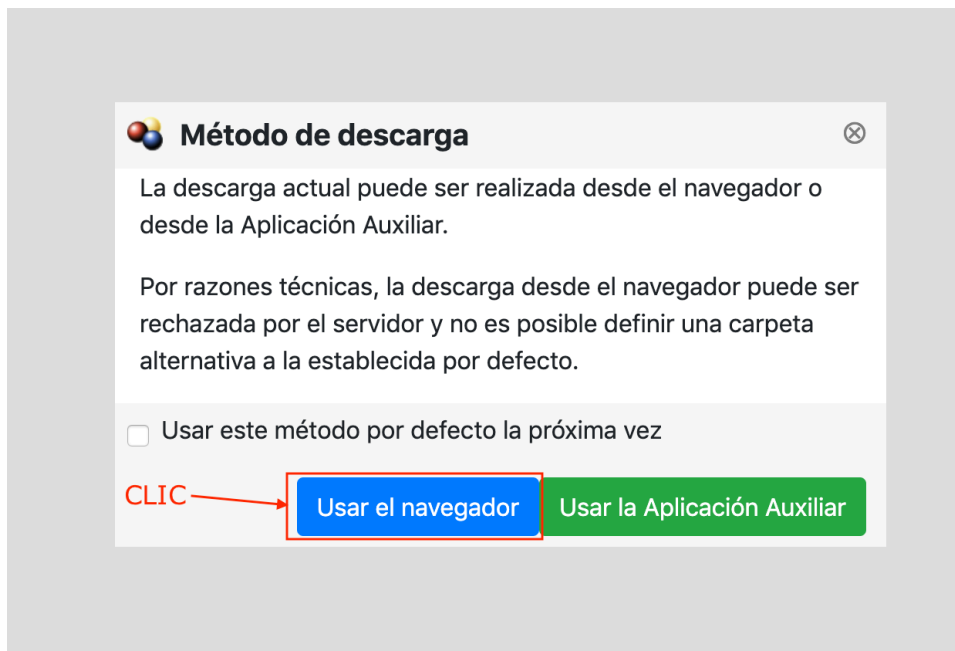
Método de descarga

La descarga actual puede ser realizada desde el navegador o desde la Aplicación Auxiliar.

Por razones técnicas, la descarga desde el navegador puede ser rechazada por el servidor y no es posible definir una carpeta alternativa a la establecida por defecto.

Usar este método por defecto la próxima vez

CLIC

Usar el navegador

Usar la Aplicación Auxiliar